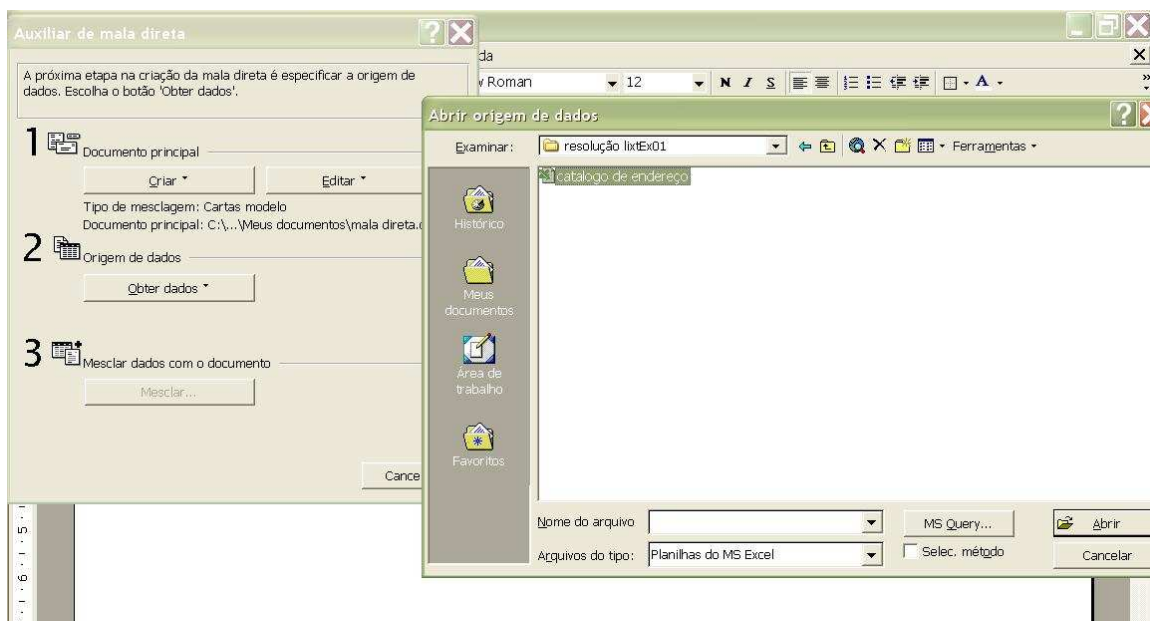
Auxiliar de mala direta

A próxima etapa na criação da mala direta é especificar a origem de dados. Escolha o botão 'Obter dados'.

1 Documento principal

Criar

Editar

Tipo de mesclagem: Cartas modelo
Documento principal: C:\...\Meus documentos\mala direta.

2 Origem de dados

Obter dados

3 Mesclar dados com o documento

Mesclar...

Cance

da

Roman

12

N I S

A

Abrir origem de dados

Examinar: resolução lixtEx01

Ferramentas

catalogo de endereço

Histórico

Meus documentos

Área de trabalho

Favoritos

Nome do arquivo

MS Query...

Abrir

Arquivos do tipo: Planilhas do MS Excel

Selec. método

Cancelar

5

6